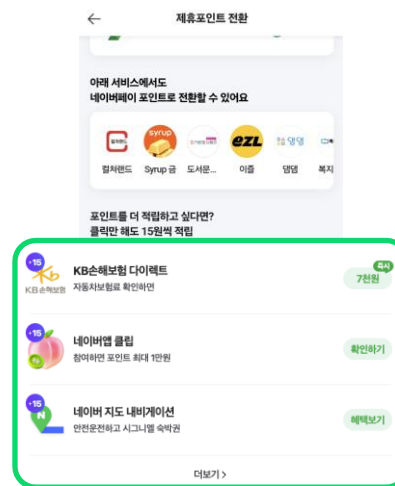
←
제휴포인트 전환

아래 서비스에서도
네이버페이 포인트로 전환할 수 있어요

syrup
ezL
컬처랜드
Syrup 금
도서문...
이즐
댕댕
복지

포인트를 더 적립하고 싶다면?
클릭만 해도 15원씩 적립

+15
KB손해보험
KB손해보험 다이렉트
자동차보험료 확인하면
즉시
7천원

+15
네이버앱 클립
참여하면 포인트 최대 1만원
확인하기

+15
네이버 지도 내비게이션
안전운전하고 시그니엘 숙박권
혜택보기

더보기 >